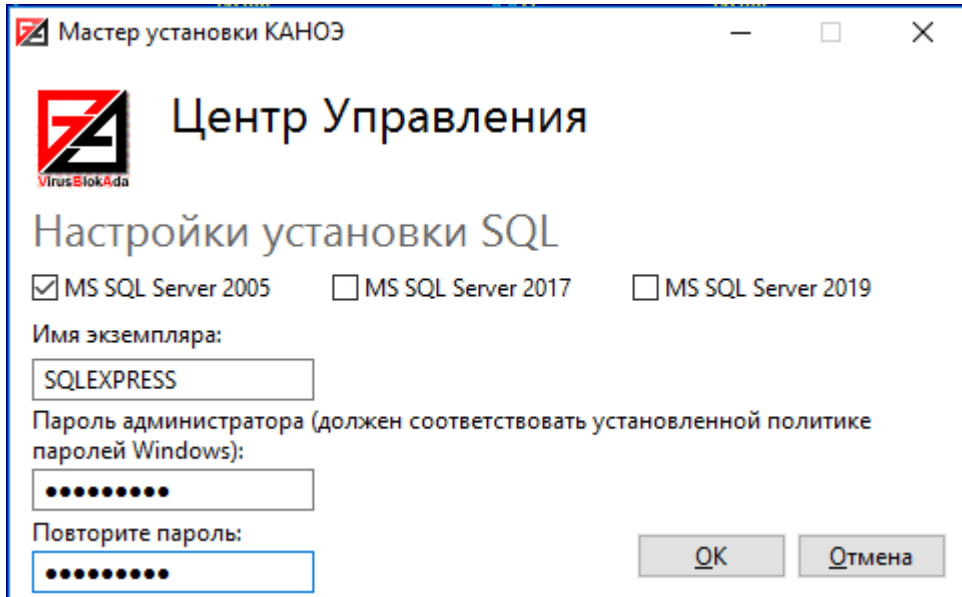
Мастер установки КАНОЭ

VirusBlokAda

Центр Управления

Настройки установки SQL

MS SQL Server 2005
MS SQL Server 2017
MS SQL Server 2019

Имя экземпляра:

SQLEXPRESS

Пароль администратора (должен соответствовать установленной политике паролей Windows):

●●●●●●●●●

Повторите пароль:

●●●●●●●●●

OK
Отмена